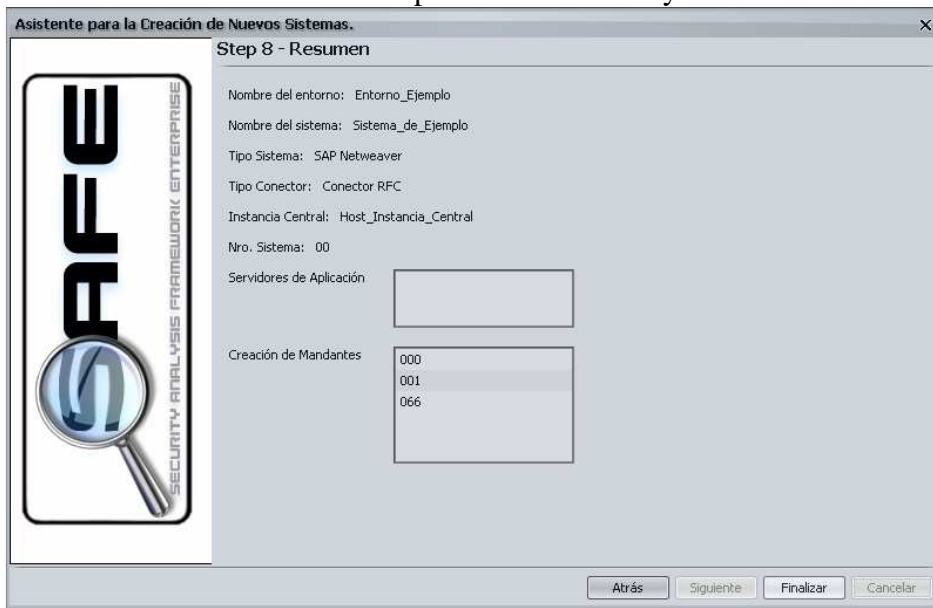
Asistente para la Creación de Nuevos Sistemas.

×

Step 8 - Resumen

SAFE

SECURITY ANALYSIS FRAMEWORK ENTERPRISE

Nombre del entorno: Entorno_Ejemplo

Nombre del sistema: Sistema_de_Ejemplo

Tipo Sistema: SAP Netweaver

Tipo Conector: Conector RFC

Instancia Central: Host_Instancia_Central

Nro. Sistema: 00

Servidores de Aplicación

Creación de Mandantes

000
001
066

Atrás Siguiente Finalizar Cancelar